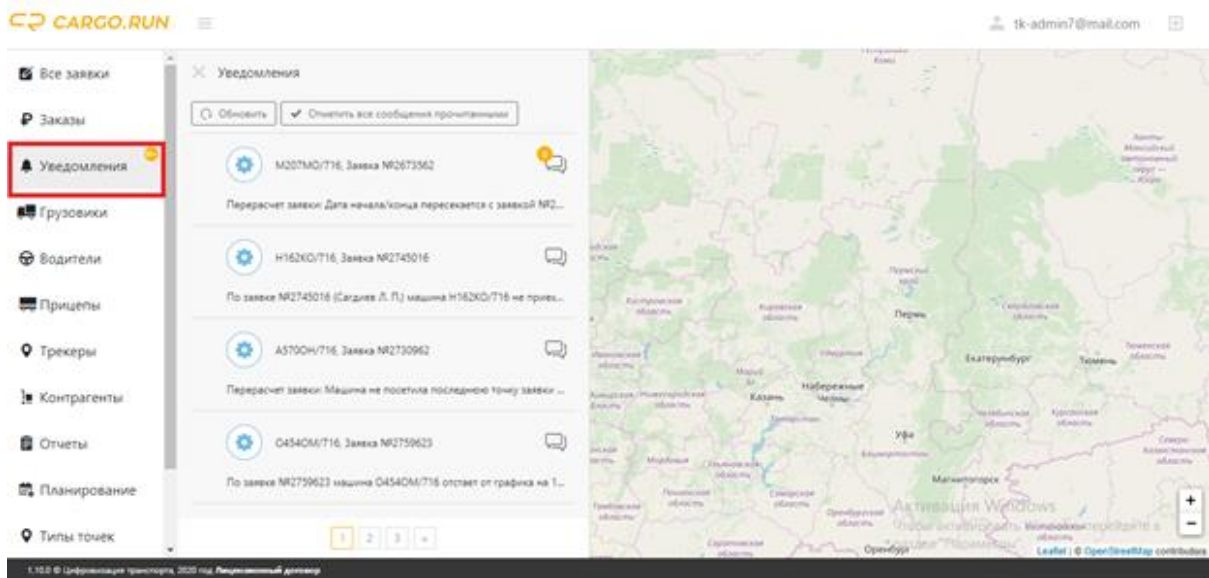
CARGO.RUN

tk-admin7@mail.com

Все заявки
Заказы
Уведомления
Грузовики
Водители
Прицепы
Трекеры
Контрагенты
Отчеты
Планирование
Типы точек

Уведомления

Обновить
Отметить все сообщения прочитанными

М207МО/716, Заявка №2673562
Перерасчет заявки: Дата начала/конца пересекается с заявкой №2...

Н162КО/716, Заявка №2745016
По заявке №2745016 (Сагдиев Л. П.) машина Н162КО/716 не приех...

А570ОН/716, Заявка №2730962
Перерасчет заявки: Машина не посетила последнюю точку заявки ...

О454ОМ/716, Заявка №2759623
По заявке №2759623 машина О454ОМ/716 отстает от графика на 1...

1 2 3 »

Пермь
Екатеринбург
Тюмень
Казань
Набережные Челны
Уфа
Магнитогорск
Оренбург

Активация Windows
Чтобы активировать Windows, перейдите в раздел "Параметры".

Leaflet | © OpenStreetMap contributors

1.10.0 © Цифровизация транспорта, 2020 год. Лицензионный договор